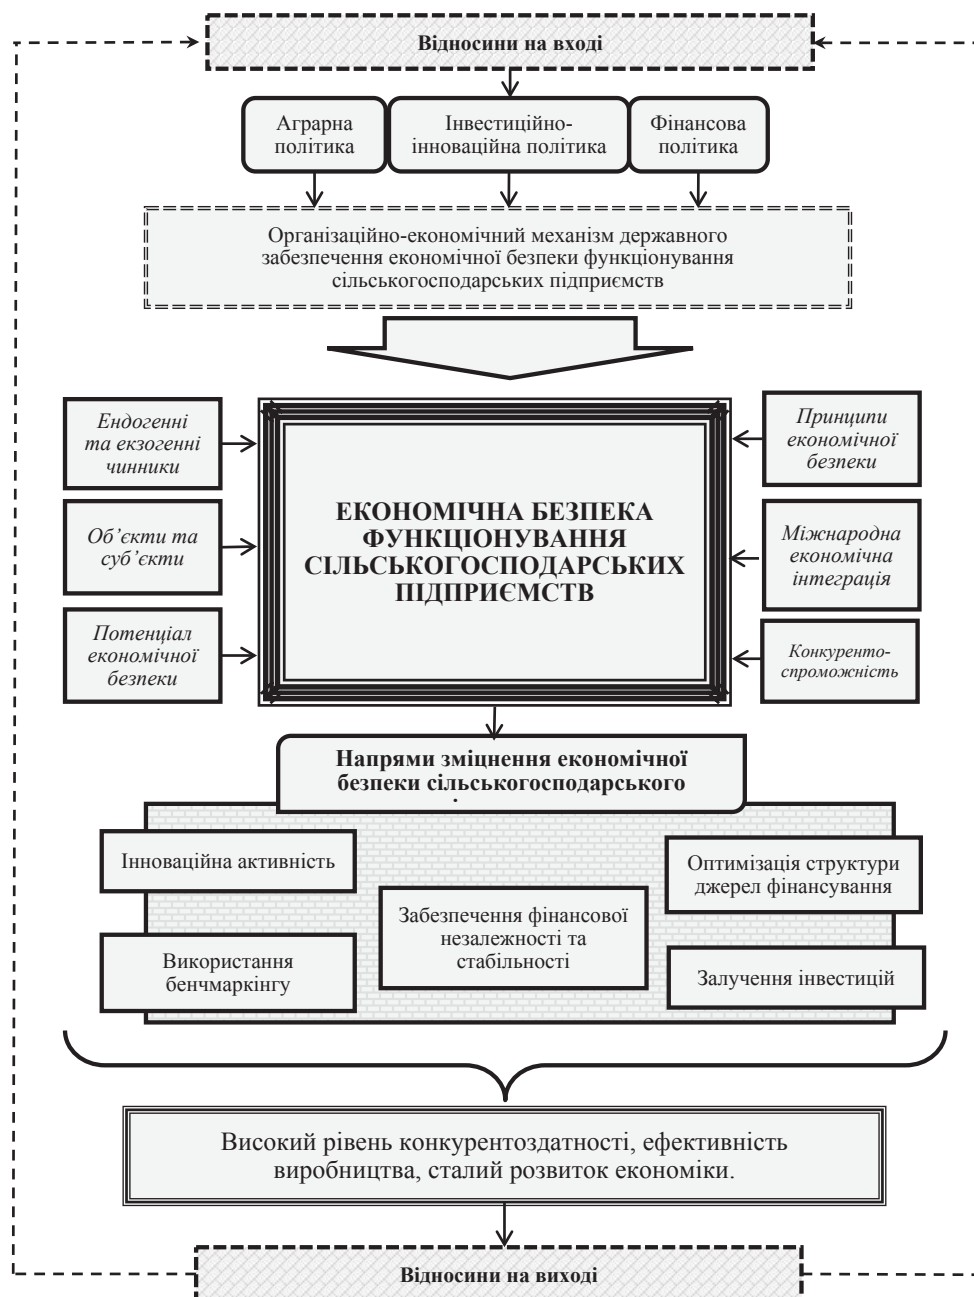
Відносини на вході

Аграрна політика

Інвестиційно-інноваційна політика

Фінансова політика

Організаційно-економічний механізм державного забезпечення економічної безпеки функціонування сільськогосподарських підприємств

Ендогенні та екзогенні чинники

Об'єкти та суб'єкти

Потенціал економічної безпеки

ЕКОНОМІЧНА БЕЗПЕКА ФУНКЦІОНУВАННЯ СІЛЬСЬКОГОСПОДАРСЬКИХ ПІДПРИЄМСТВ

Принципи економічної безпеки

Міжнародна економічна інтеграція

Конкуренто-спроможність

Напрями зміцнення економічної безпеки сільськогосподарського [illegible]

Інноваційна активність

Оптимізація структури джерел фінансування

Забезпечення фінансової незалежності та стабільності

Використання бенчмаркінгу

Залучення інвестицій

Високий рівень конкурентоздатності, ефективність виробництва, сталий розвиток економіки.

Відносини на виході